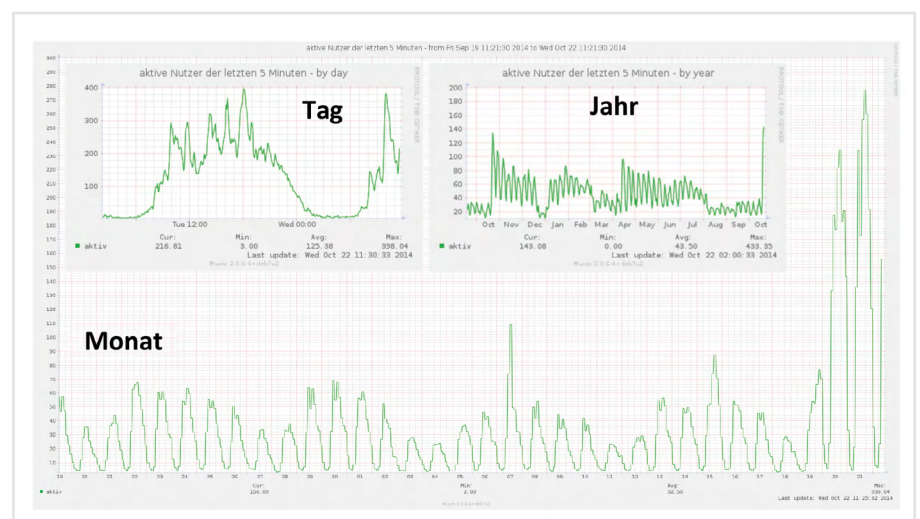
aktive Nutzer der letzten 5 Minuten - from Fri Sep 19 11:21:30 2014 to Wed Oct 22 11:21:30 2014

aktive Nutzer der letzten 5 Minuten - by day

Tag

400
300
200
100

Tue 12:00
Wed 00:00

aktiv
Cur: 216.81
Min: 3.00
Avg: 125.38
Max: 398.04
Last update: Wed Oct 22 11:30:33 2014

aktive Nutzer der letzten 5 Minuten - by year

Jahr

200
180
160
140
120
100
80
60
40
20

Oct Nov Dec Jan Feb Mar Apr May Jun Jul Aug Sep Oct

aktiv
Cur: 143.08
Min: 0.00
Avg: 43.50
Max: 433.35
Last update: Wed Oct 22 02:00:33 2014

Monat

290
280
270
260
250
240
230
220
210
200
190
180
170
160
150
140
130
120
110
100
90
80
70
60
50
40
30
20
10

aktiv
Cur: 234.09
Min: 2.00
Avg: 32.36
Max: 336.04
Last update: Wed Oct 22 11:25:52 2014